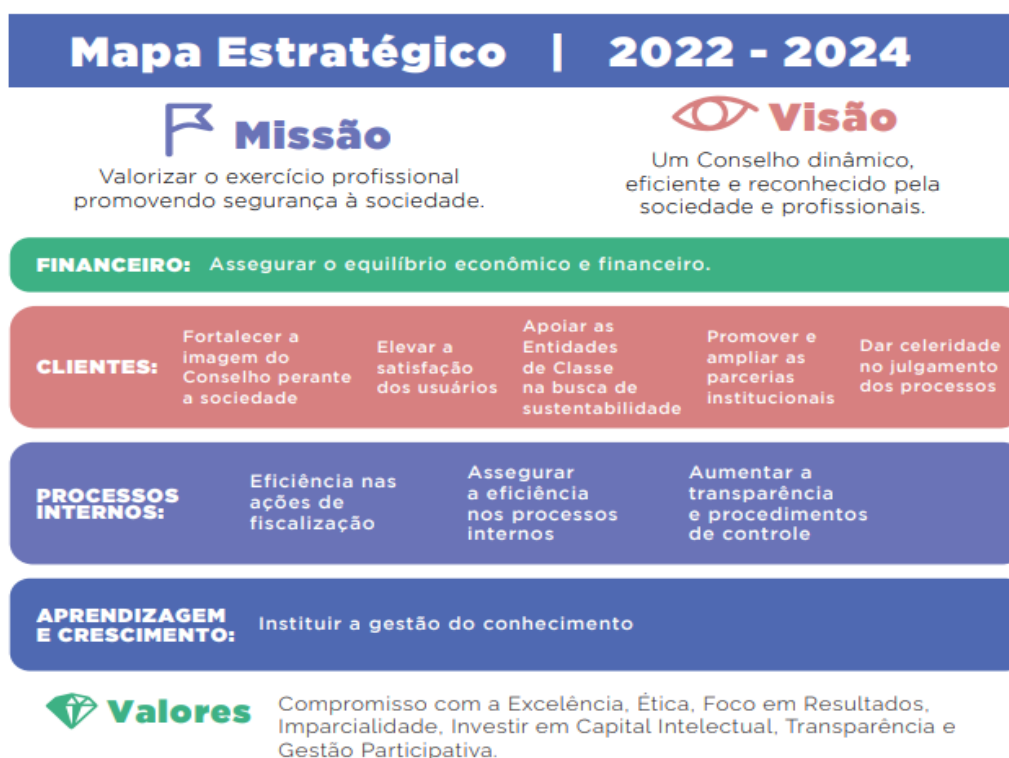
Mapa Estratégico | 2022 - 2024

Missão

Valorizar o exercício profissional promovendo segurança à sociedade.

Visão

Um Conselho dinâmico, eficiente e reconhecido pela sociedade e profissionais.

FINANCEIRO: Assegurar o equilíbrio econômico e financeiro.

CLIENTES:

Fortalecer a imagem do Conselho perante a sociedade

Elevar a satisfação dos usuários

Apoiar as Entidades de Classe na busca de sustentabilidade

Promover e ampliar as parcerias institucionais

Dar celeridade no julgamento dos processos

PROCESSOS INTERNOS:

Eficiência nas ações de fiscalização

Assegurar a eficiência nos processos internos

Aumentar a transparência e procedimentos de controle

APRENDIZAGEM E CRESCIMENTO: Instituir a gestão do conhecimento

Valores

Compromisso com a Excelência, Ética, Foco em Resultados, Imparcialidade, Investir em Capital Intelectual, Transparência e Gestão Participativa.